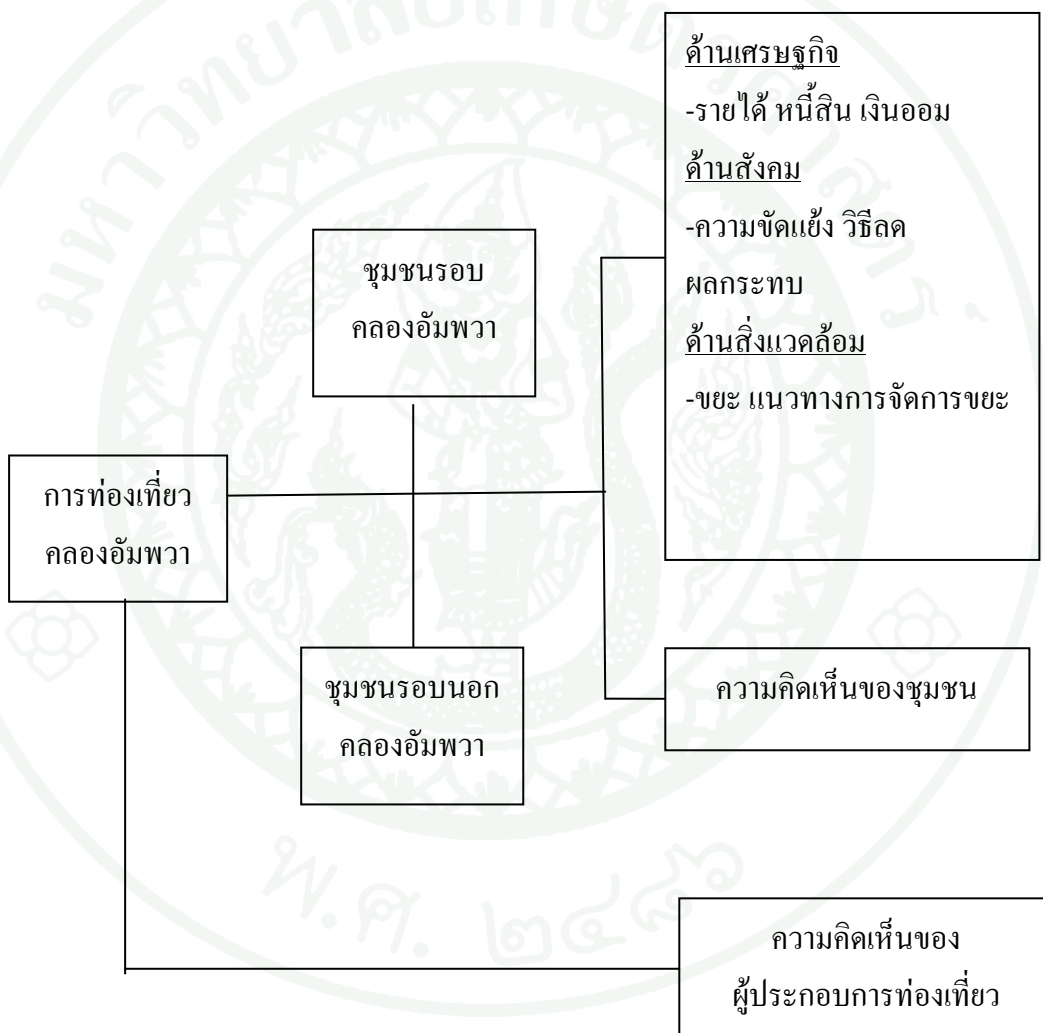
ด้านเศรษฐกิจ
-รายได้ หนี้สิน เงินออม
ด้านสังคม
-ความขัดแย้ง วิธีลด ผลกระทบ
ด้านสิ่งแวดล้อม
-ขยะ แนวทางการจัดการขยะ

ชุมชนรอบ คลองอัมพวา

การท่องเที่ยว คลองอัมพวา

ชุมชนรอบนอก คลองอัมพวา

ความคิดเห็นของชุมชน

ความคิดเห็นของ ผู้ประกอบการท่องเที่ยว

พ.ศ. ๒๕๔๙